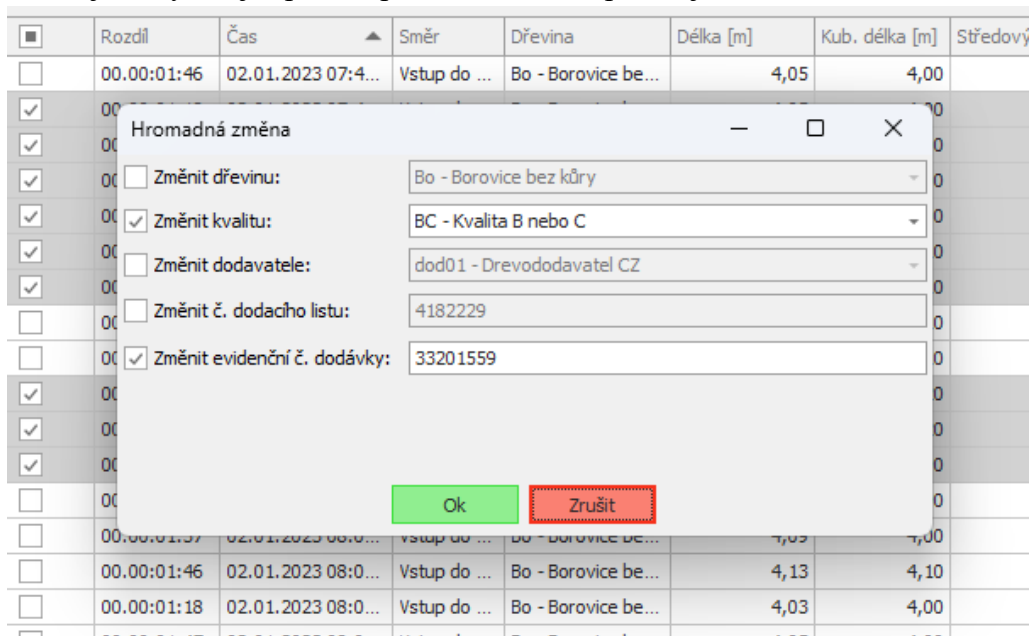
| | Rozdíl | Čas | Směr | Dřevina | Délka [m] | Kub. délka [m] | Středový |
|---|---|---|---|---|---|---|---|
| | 00.00:01:46 | 02.01.2023 07:4... | Vstup do ... | Bo - Borovice be... | 4,05 | 4,00 | |
| | 00.00:01:37 | 02.01.2023 08:0... | Vstup do ... | Bo - Borovice be... | 4,09 | 4,00 | |
| | 00.00:01:46 | 02.01.2023 08:0... | Vstup do ... | Bo - Borovice be... | 4,13 | 4,10 | |
| | 00.00:01:18 | 02.01.2023 08:0... | Vstup do ... | Bo - Borovice be... | 4,03 | 4,00 | |

Hromadná změna

Změnit dřevinu: Bo - Borovice bez kůry

Změnit kvalitu: BC - Kvalita B nebo C

Změnit dodavatele: dod01 - Drevododavatel CZ

Změnit č. dodacího listu: 4182229

Změnit evidenční č. dodávky: 33201559

Ok Zrušit